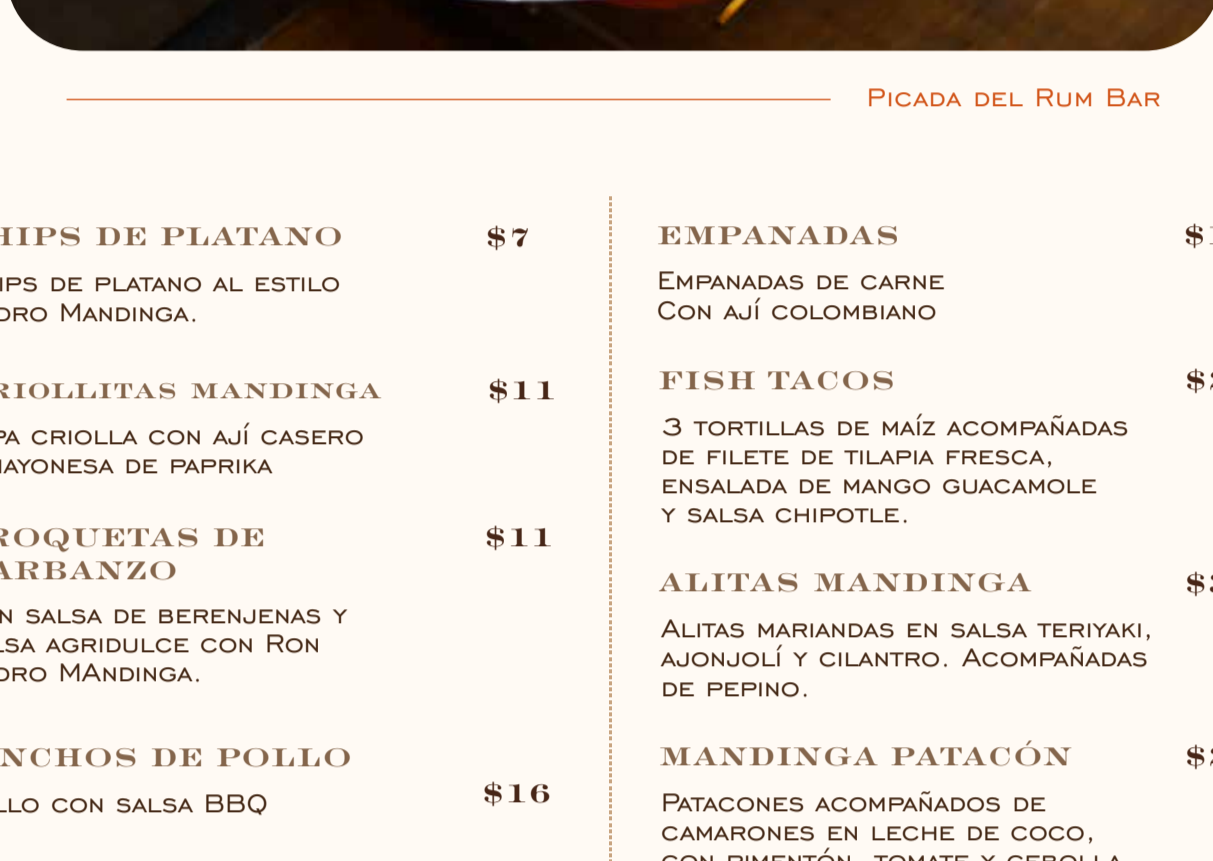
Picada del Rum Bar

hips de platano $7

ips de platano al estilo oro Mandinga.

riollitas mandinga $11

pa criolla con ají casero mayonesa de paprika

roquetas de arbanzo $11

n salsa de berenjenas y lsa agridulce con Ron oro MAndinga.

nchos de pollo $16

llo con salsa BBQ

Empanadas $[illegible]

Empanadas de carne
Con ají colombiano

Fish tacos $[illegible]

3 tortillas de maíz acompañadas de filete de tilapia fresca, ensalada de mango guacamole y salsa chipotle.

Alitas Mandinga $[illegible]

Alitas mariandas en salsa teriyaki, ajonjolí y cilantro. Acompañadas de pepino.

Mandinga Patacón $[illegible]

Patacones acompañados de camarones en leche de coco, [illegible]